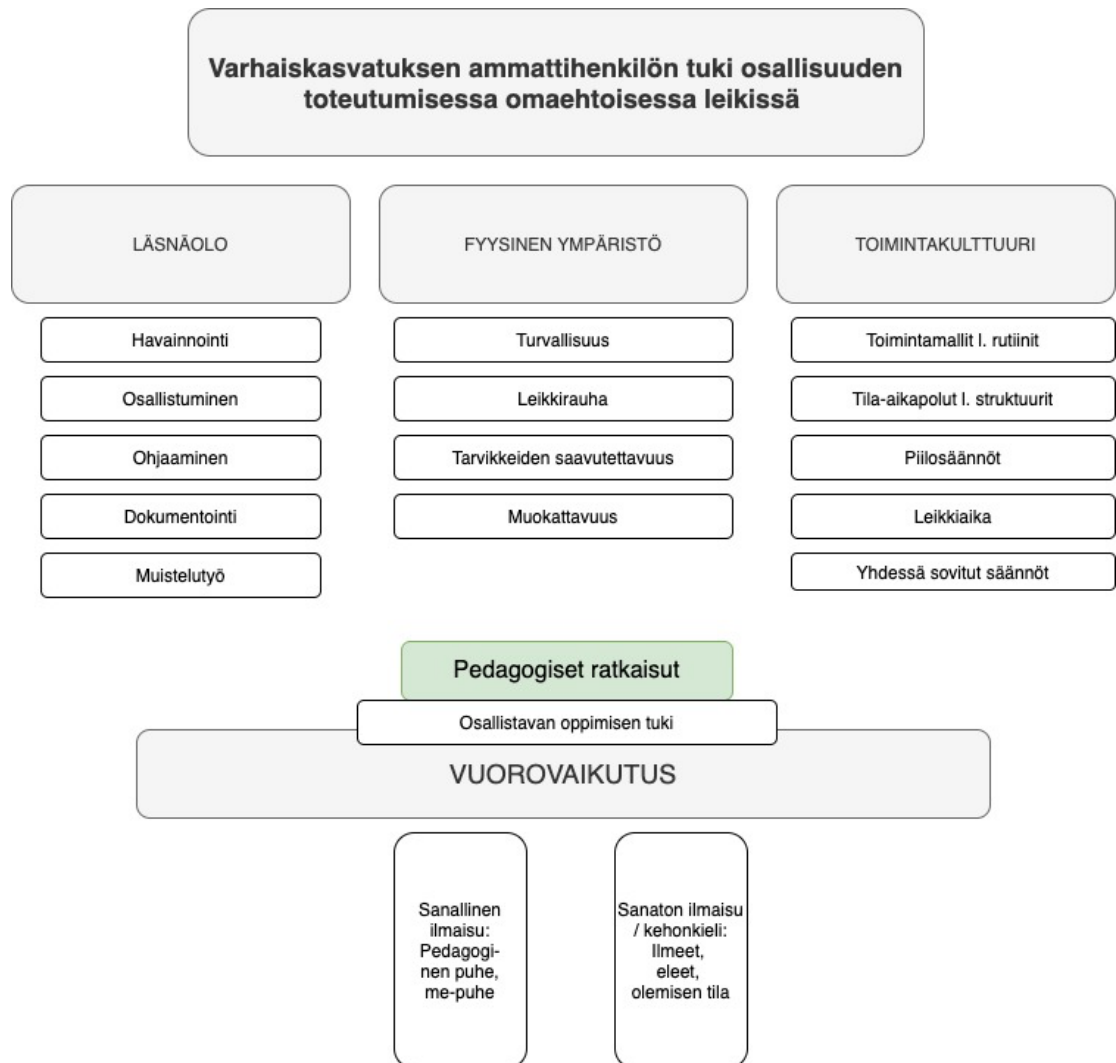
Varhaiskasvatuksen ammattihenkilön tuki osallisuuden toteutumisessa omaehtoisessa leikissä

LÄSNÄOLO

Havainnointi

Osallistuminen

Ohjaaminen

Dokumentointi

Muistelutyö

FYYSINEN YMPÄRISTÖ

Turvallisuus

Leikkirauha

Tarvikkeiden saavutettavuus

Muokattavuus

TOIMINTAKULTTUURI

Toimintamallit l. rutiinit

Tila-aikapolut l. struktuurit

Piilosäännöt

Leikkiaika

Yhdessä sovitut säännöt

Pedagogiset ratkaisut

Osallistavan oppimisen tuki

VUOROVAIKUTUS

Sanallinen ilmaisu: Pedagoginen puhe, me-puhe

Sanaton ilmaisu / kehonkieli: Ilmeet, eleet, olemisen tila